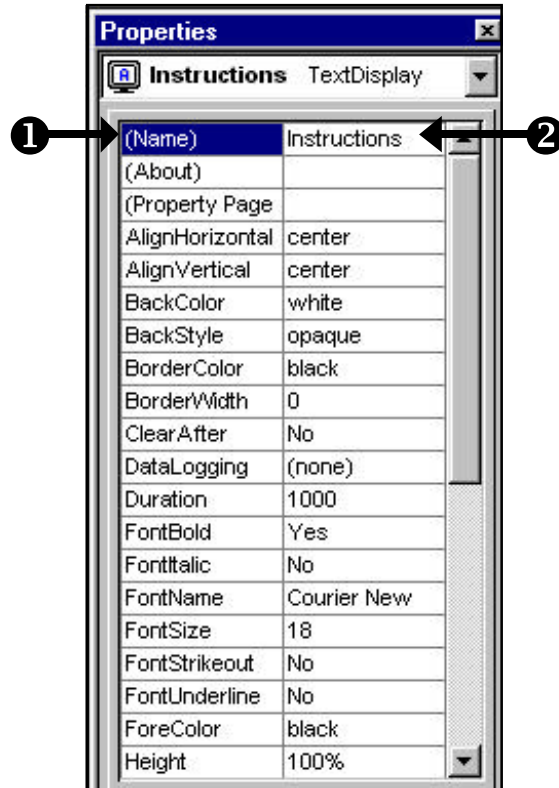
Properties

Instructions TextDisplay

❶ ❷

| (Name) | Instructions |
|---|---|
| (About) | |
| (Property Page | |
| AlignHorizontal | center |
| AlignVertical | center |
| BackColor | white |
| BackStyle | opaque |
| BorderColor | black |
| BorderWidth | 0 |
| ClearAfter | No |
| DataLogging | (none) |
| Duration | 1000 |
| FontBold | Yes |
| FontItalic | No |
| FontName | Courier New |
| FontSize | 18 |
| FontStrikeout | No |
| FontUnderline | No |
| ForeColor | black |
| Height | 100% |